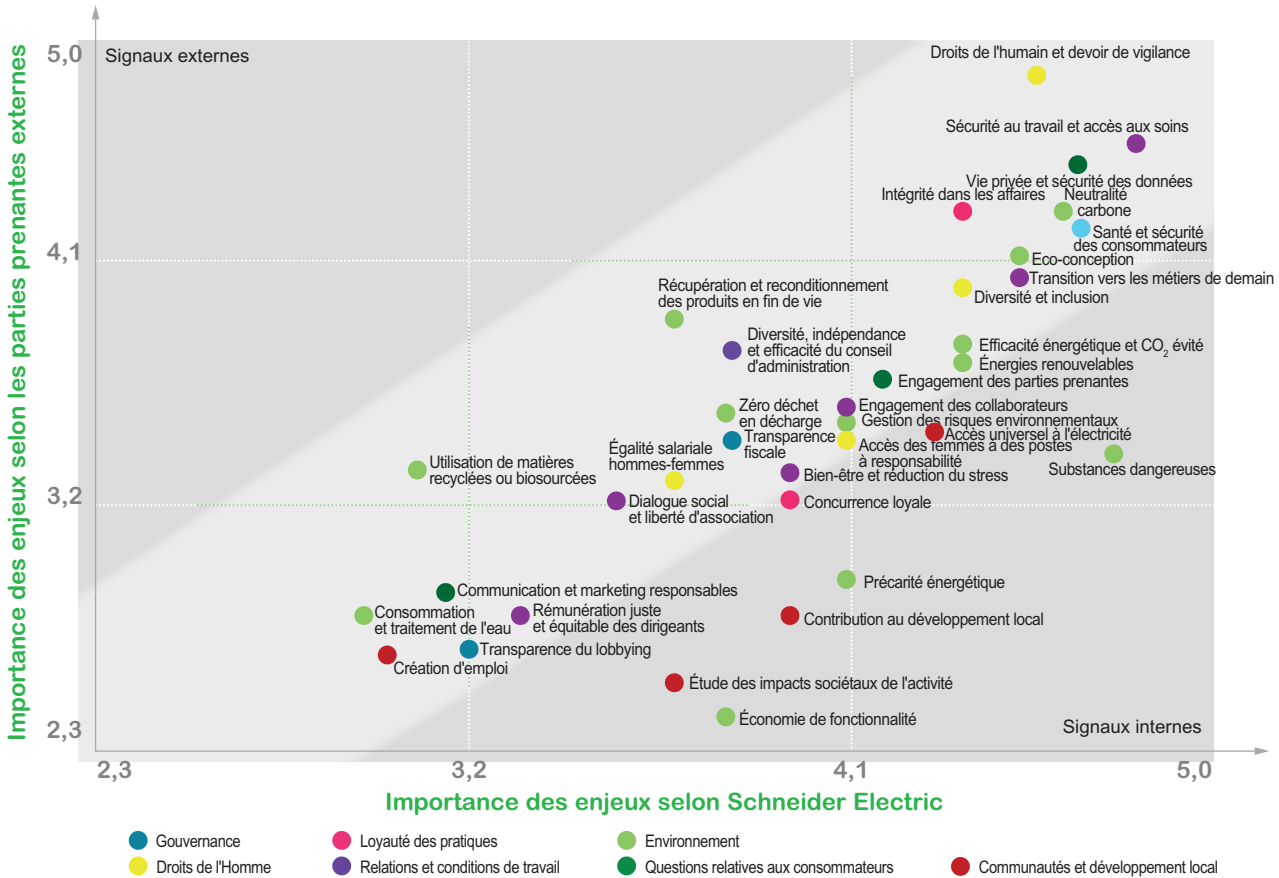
Importance des enjeux selon les parties prenantes externes

5,0
4,1
3,2
2,3

Signaux externes

Droits de l'humain et devoir de vigilance

Sécurité au travail et accès aux soins

Vie privée et sécurité des données

Intégrité dans les affaires

Neutralité carbone

Santé et sécurité des consommateurs

Eco-conception

Transition vers les métiers de demain

Diversité et inclusion

Récupération et reconditionnement des produits en fin de vie

Diversité, indépendance et efficacité du conseil d'administration

Efficacité énergétique et $CO_2$ évité

Énergies renouvelables

Engagement des parties prenantes

Zéro déchet en décharge

Engagement des collaborateurs

Gestion des risques environnementaux

Transparence fiscale

Accès universel à l'électricité

Égalité salariale hommes-femmes

Accès des femmes à des postes à responsabilité

Substances dangereuses

Utilisation de matières recyclées ou biosourcées

Bien-être et réduction du stress

Dialogue social et liberté d'association

Concurrence loyale

Précarité énergétique

Communication et marketing responsables

Consommation et traitement de l'eau

Rémunération juste et équitable des dirigeants

Contribution au développement local

Transparence du lobbying

Création d'emploi

Étude des impacts sociétaux de l'activité

Économie de fonctionnalité

Signaux internes

2,3
3,2
4,1
5,0

Importance des enjeux selon Schneider Electric

Gouvernance
Loyauté des pratiques
Environnement
Droits de l'Homme
Relations et conditions de travail
Questions relatives aux consommateurs
Communautés et développement local